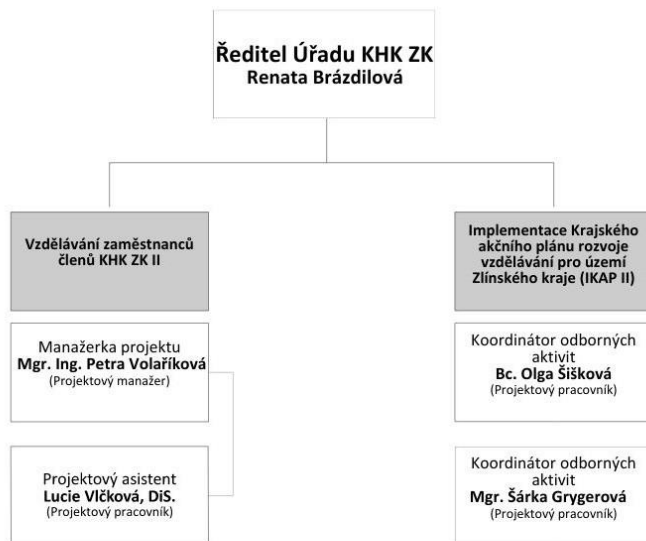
Ředitel Úřadu KHK ZK
Renata Brázdilová

Vzdělávání zaměstnanců členů KHK ZK II

Manažerka projektu
Mgr. Ing. Petra Volaříková
(Projektový manažer)

Projektový asistent
Lucie Vlčková, DiS.
(Projektový pracovník)

Implementace Krajského akčního plánu rozvoje vzdělávání pro území Zlínského kraje (IKAP II)

Koordinátor odborných aktivit
Bc. Olga Šišková
(Projektový pracovník)

Koordinátor odborných aktivit
Mgr. Šárka Grygerová
(Projektový pracovník)